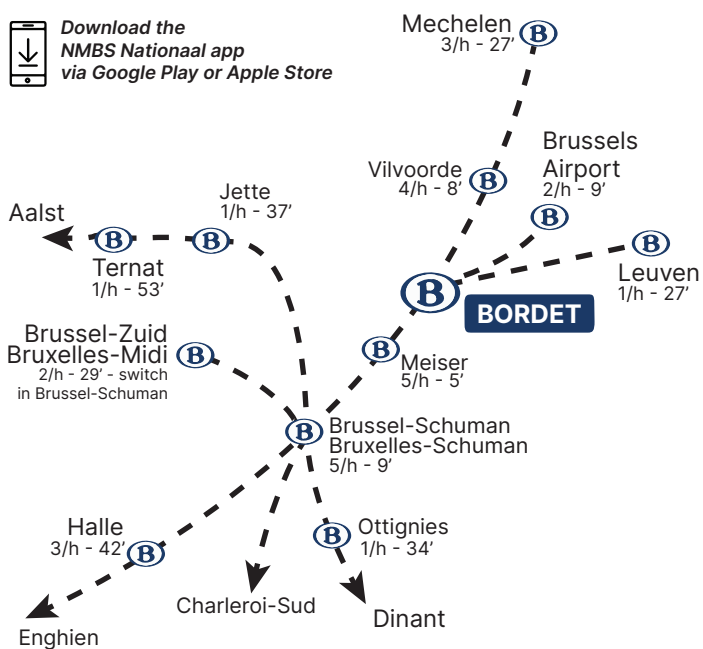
Download the NMBS Nationaal app via Google Play or Apple Store

Mechelen
3/h - 27'

Brussels Airport
2/h - 9'

Vilvoorde
4/h - 8'

Jette
1/h - 37'

Aalst

Ternat
1/h - 53'

Leuven
1/h - 27'

BORDET

Brussel-Zuid
Bruxelles-Midi
2/h - 29' - switch in Brussel-Schuman

Meiser
5/h - 5'

Brussel-Schuman
Bruxelles-Schuman
5/h - 9'

Ottignies
1/h - 34'

Halle
3/h - 42'

Charleroi-Sud

Dinant

Enghien